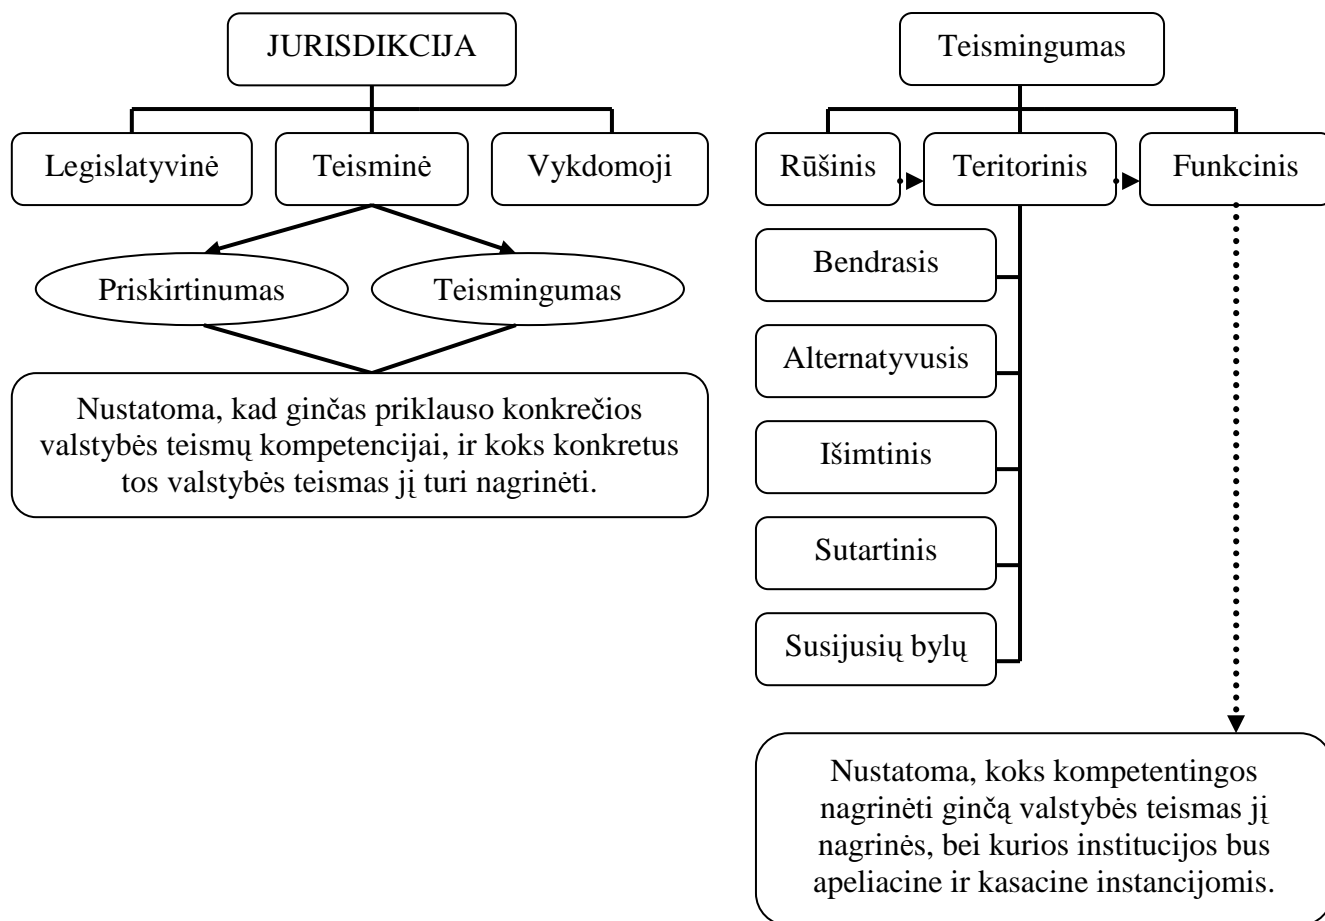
JURISDIKCIJA

Legislatyvinė

Teisminė

Vykdomoji

Priskirtinumas

Teismingumas

Nustatoma, kad ginčas priklauso konkrečios valstybės teismų kompetencijai, ir koks konkretus tos valstybės teismas jį turi nagrinėti.

Teismingumas

Rūšinis

Teritorinis

Funkcinis

Bendrasis

Alternatyvusis

Išimtinis

Sutartinis

Susijusių bylų

Nustatoma, koks kompetentingos nagrinėti ginčą valstybės teismas jį nagrinės, bei kurios institucijos bus apeliacine ir kasacine instancijomis.